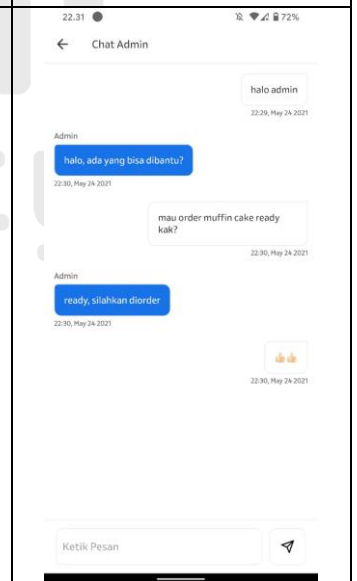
22.31

72%

Chat Admin

halo admin

22:29, May 24 2021

Admin

halo, ada yang bisa dibantu?

22:30, May 24 2021

mau order muffin cake ready kak?

22:30, May 24 2021

Admin

ready, silahkan diorder

22:30, May 24 2021

👍👍

22:30, May 24 2021

Ketik Pesan